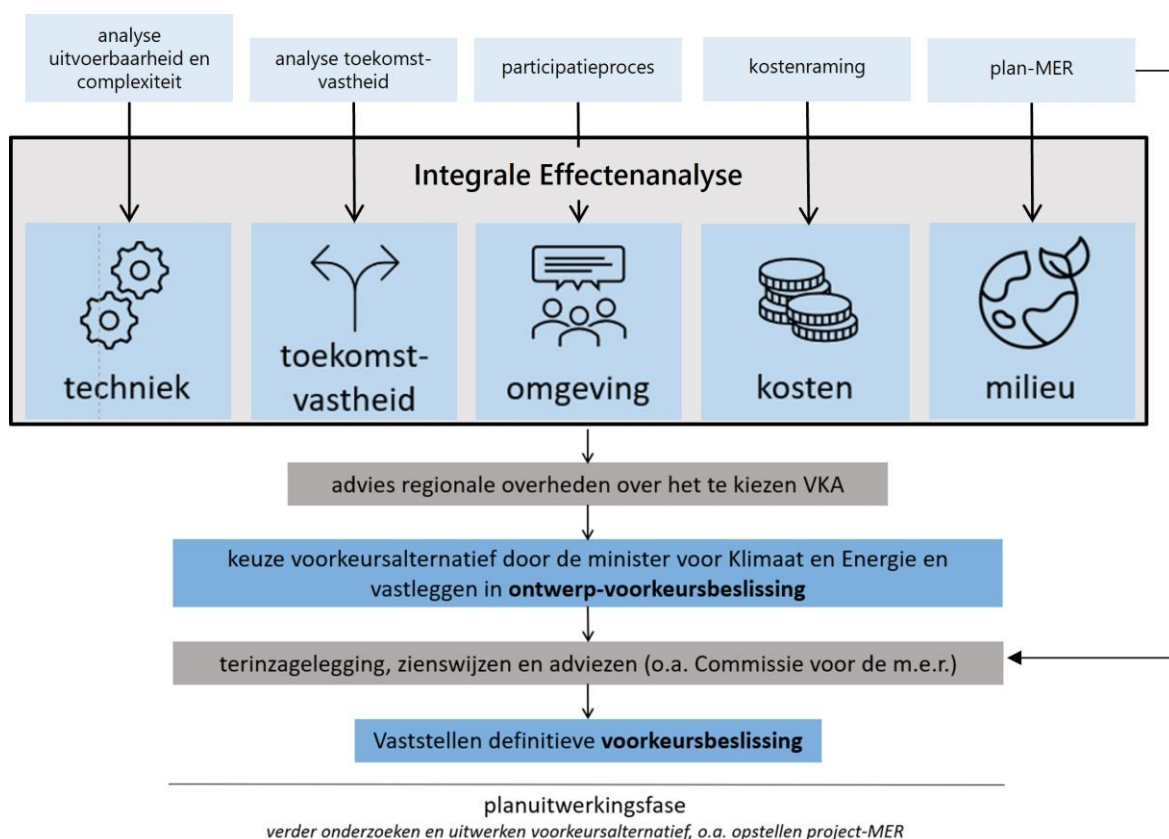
analyse uitvoerbaarheid en complexiteit

analyse toekomstvastheid

participatieproces

kostenraming

plan-MER

Integrale Effectenanalyse

techniek

toekomstvastheid

omgeving

kosten

milieu

advies regionale overheden over het te kiezen VKA

keuze voorkeursalternatief door de minister voor Klimaat en Energie en vastleggen in **ontwerp-voorkeursbeslissing**

terinzagelegging, zienswijzen en adviezen (o.a. Commissie voor de m.e.r.)

Vaststellen definitieve **voorkeursbeslissing**

planuitwerkingsfase

*verder onderzoeken en uitwerken voorkeursalternatief, o.a. opstellen project-MER*